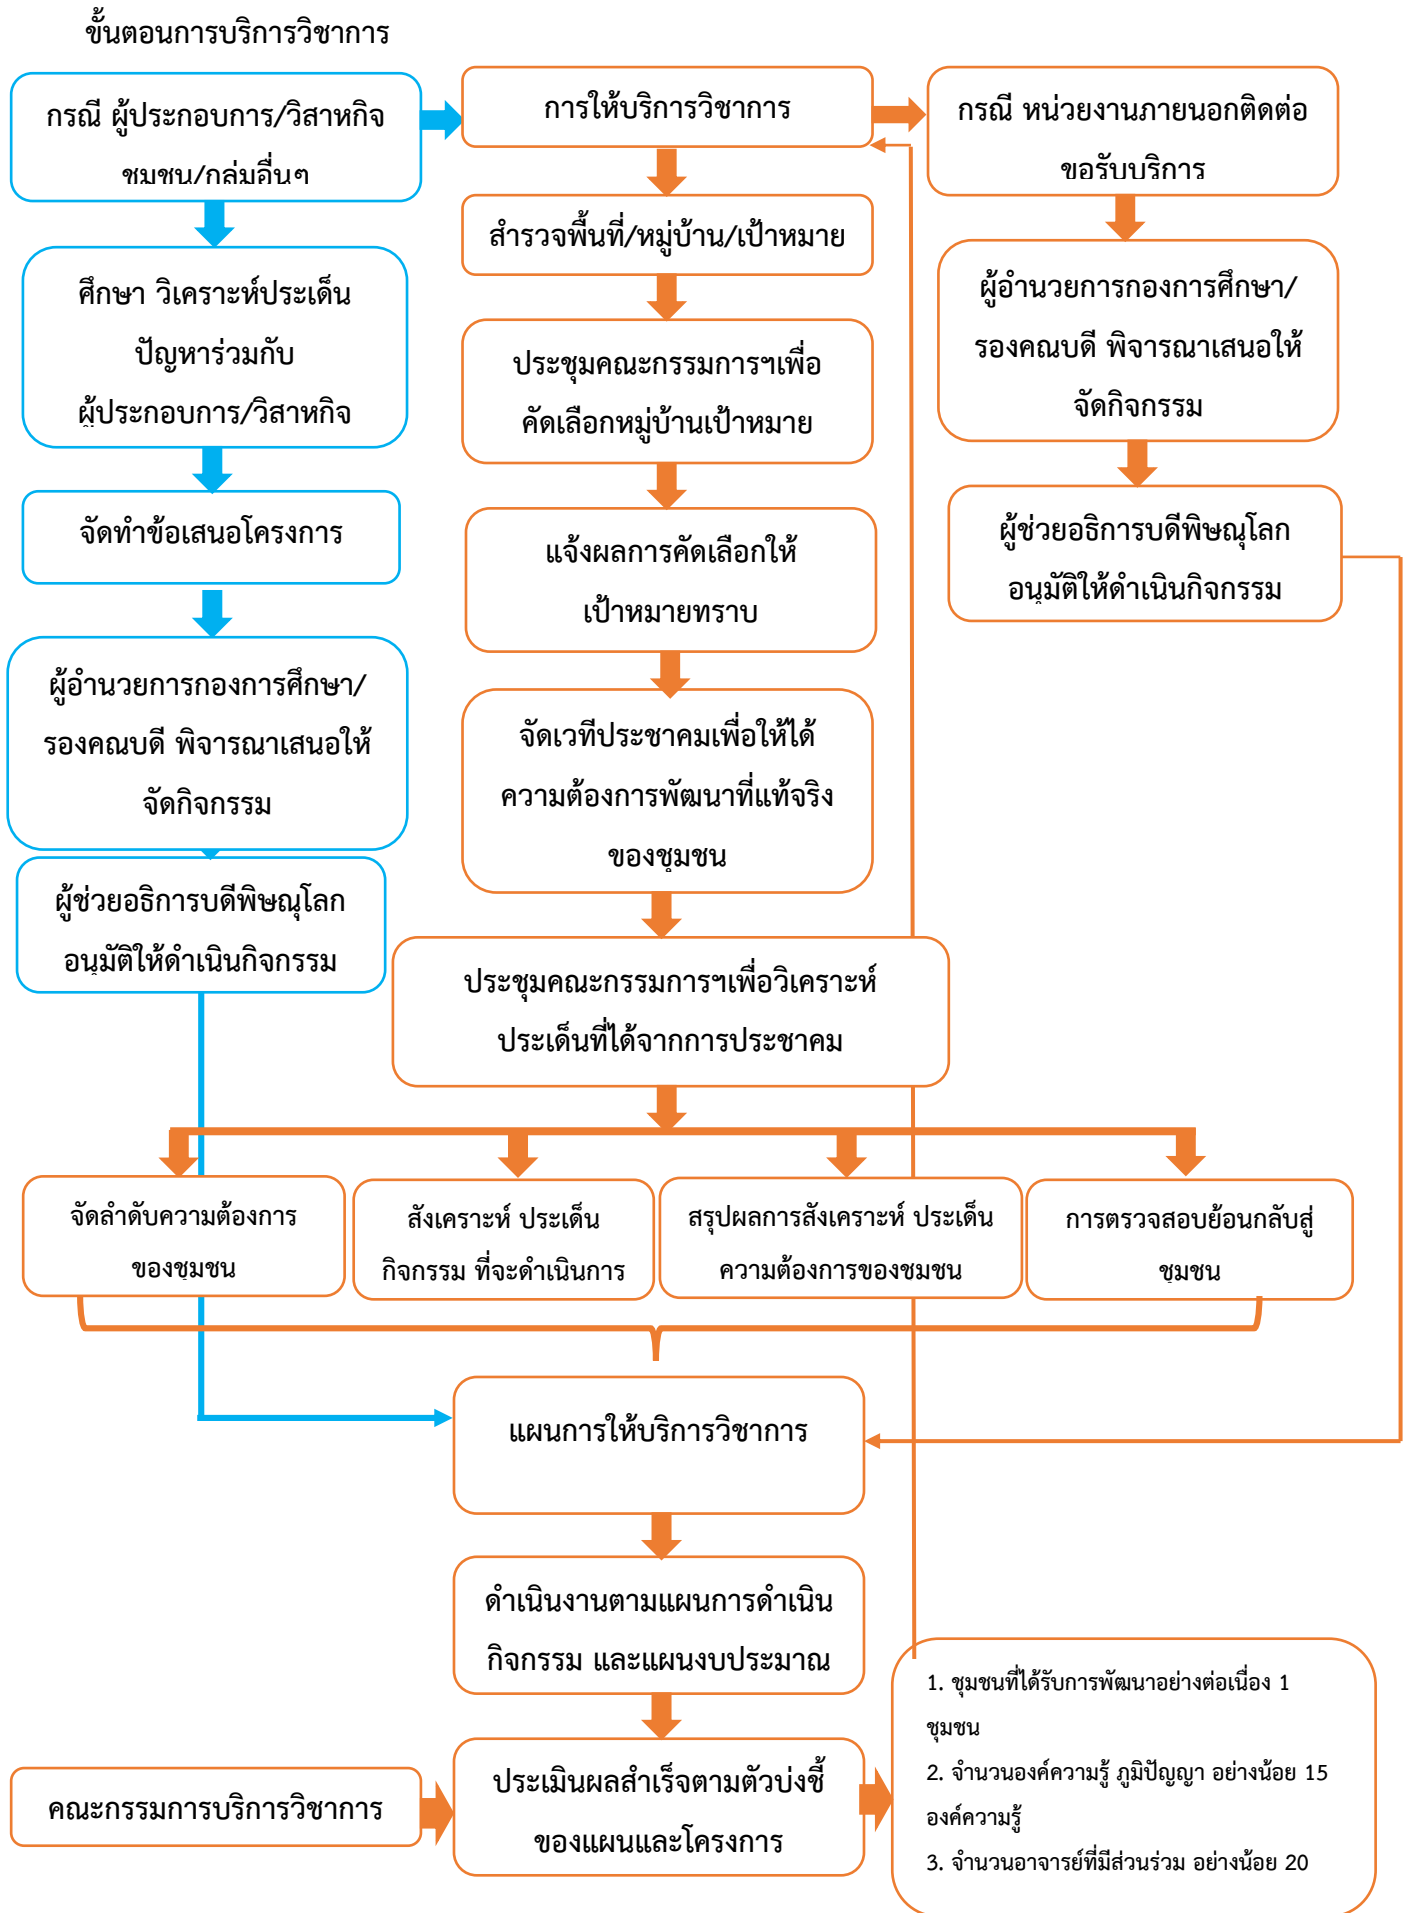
ขั้นตอนการบริการวิชาการ

กรณี ผู้ประกอบการ/วิสาหกิจ ชมชน/กล่มอื่นๆ

การให้บริการวิชาการ

กรณี หน่วยงานภายนอกติดต่อขอรับบริการ

ศึกษา วิเคราะห์ประเด็นปัญหาร่วมกับ ผู้ประกอบการ/วิสาหกิจ

สำรวจพื้นที่/หมู่บ้าน/เป้าหมาย

ผู้อำนวยการกองการศึกษา/รองคณบดี พิจารณาเสนอให้จัดกิจกรรม

ประชุมคณะกรรมการฯเพื่อคัดเลือกหมู่บ้านเป้าหมาย

จัดทำข้อเสนอโครงการ

ผู้ช่วยอธิการบดีพิษณุโลก อนุมัติให้ดำเนินกิจกรรม

แจ้งผลการคัดเลือกให้เป้าหมายทราบ

ผู้อำนวยการกองการศึกษา/รองคณบดี พิจารณาเสนอให้จัดกิจกรรม

จัดเวทีประชาคมเพื่อให้ได้ความต้องการพัฒนาที่แท้จริงของชุมชน

ผู้ช่วยอธิการบดีพิษณุโลก อนุมัติให้ดำเนินกิจกรรม

ประชุมคณะกรรมการฯเพื่อวิเคราะห์ประเด็นที่ได้จากการประชาคม

จัดลำดับความต้องการของชุมชน

สังเคราะห์ ประเด็นกิจกรรม ที่จะดำเนินการ

สรุปผลการสังเคราะห์ ประเด็นความต้องการของชุมชน

การตรวจสอบย้อนกลับสู่ชุมชน

แผนการให้บริการวิชาการ

ดำเนินงานตามแผนการดำเนินกิจกรรม และแผนงบประมาณ

คณะกรรมการบริการวิชาการ

ประเมินผลสำเร็จตามตัวบ่งชี้ของแผนและโครงการ

1. ชุมชนที่ได้รับการพัฒนาอย่างต่อเนื่อง 1 ชุมชน
2. จำนวนองค์ความรู้ ภูมิปัญญา อย่างน้อย 15 องค์ความรู้
3. จำนวนอาจารย์ที่มีส่วนร่วม อย่างน้อย 20